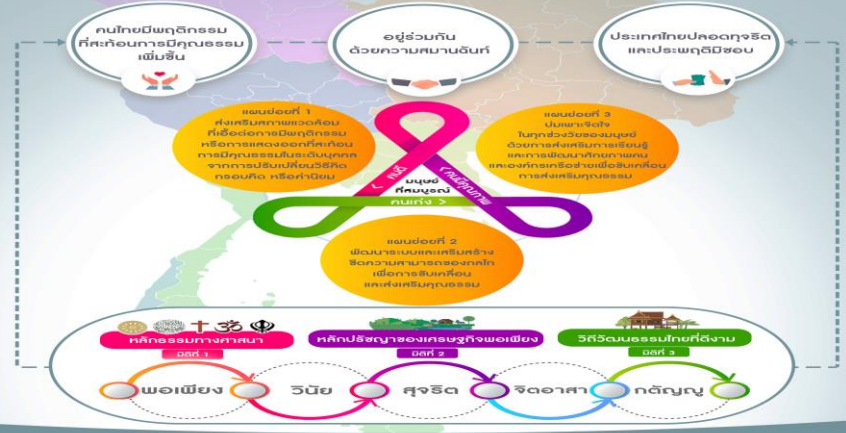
คนไทยมีพฤติกรรมที่สะท้อนการมีคุณธรรมเพิ่มขึ้น

อยู่ร่วมกันด้วยความสมานฉันท์

ประเทศไทยปลอดทุจริตและประพฤติมิชอบ

แผนย่อยที่ 1
ส่งเสริมสภาพแวดล้อมที่เอื้อต่อการมีพฤติกรรมหรือการแสดงออกที่สะท้อนการมีคุณธรรมในระดับบุคคลจากการปรับเปลี่ยนวิธีคิด กรอบคิด หรือค่านิยม

แผนย่อยที่ 3
ปลูกและปลูกจิตใจในทุกช่วงวัยของมนุษย์ด้วยการส่งเสริมการเรียนรู้และการพัฒนาศักยภาพคนและองค์กรเครือข่ายเพื่อขับเคลื่อนการส่งเสริมคุณธรรม

คนดี
คนมีคุณภาพ
มนุษย์ที่สมบูรณ์
คนเก่ง

แผนย่อยที่ 2
พัฒนาระบบและเสริมสร้างขีดความสามารถของกลไกเพื่อการขับเคลื่อนและส่งเสริมคุณธรรม

หลักธรรมทางศาสนา
มิติที่ 1

หลักปรัชญาของเศรษฐกิจพอเพียง
มิติที่ 2

วิถีวัฒนธรรมไทยที่ดีงาม
มิติที่ 3

พอเพียง
วินัย
สุจริต
จิตอาสา
กตัญญู